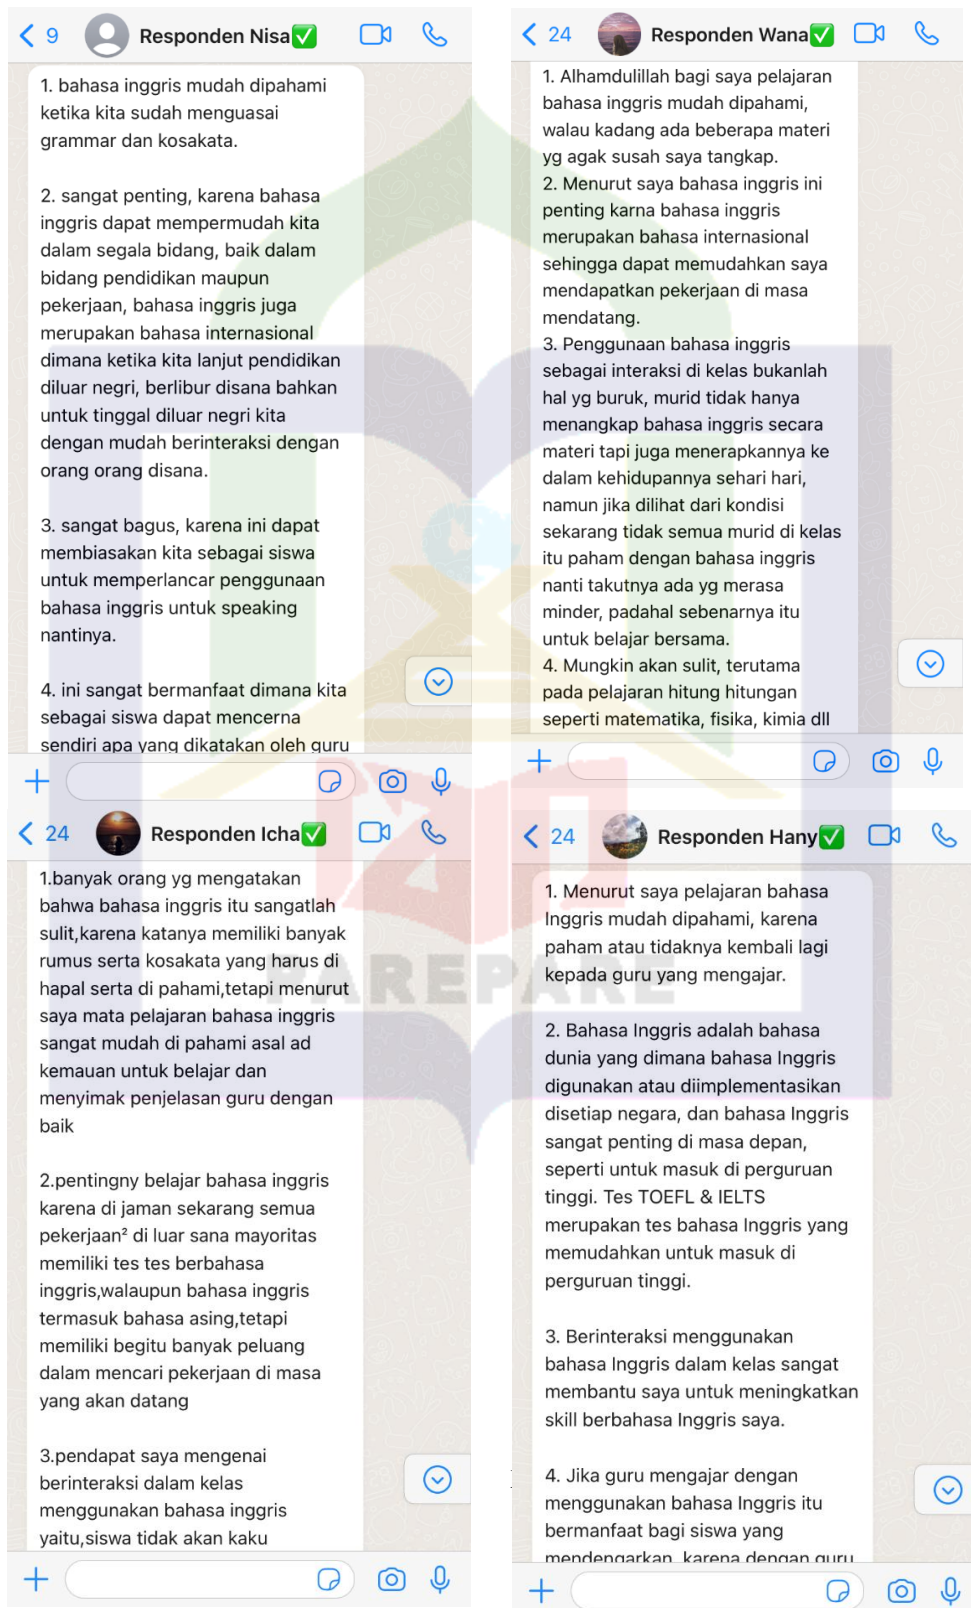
< 9 Responden Nisa✅

1. bahasa inggris mudah dipahami ketika kita sudah menguasai grammar dan kosakata.

2. sangat penting, karena bahasa inggris dapat mempermudah kita dalam segala bidang, baik dalam bidang pendidikan maupun pekerjaan, bahasa inggris juga merupakan bahasa internasional dimana ketika kita lanjut pendidikan diluar negri, berlibur disana bahkan untuk tinggal diluar negri kita dengan mudah berinteraksi dengan orang orang disana.

3. sangat bagus, karena ini dapat membiasakan kita sebagai siswa untuk memperlancar penggunaan bahasa inggris untuk speaking nantinya.

4. ini sangat bermanfaat dimana kita sebagai siswa dapat mencerna sendiri apa yang dikatakan oleh guru

< 24 Responden Wana✅

1. Alhamdulillah bagi saya pelajaran bahasa inggris mudah dipahami, walau kadang ada beberapa materi yg agak susah saya tangkap.
2. Menurut saya bahasa inggris ini penting karna bahasa inggris merupakan bahasa internasional sehingga dapat memudahkan saya mendapatkan pekerjaan di masa mendatang.
3. Penggunaan bahasa inggris sebagai interaksi di kelas bukanlah hal yg buruk, murid tidak hanya menangkap bahasa inggris secara materi tapi juga menerapkannya ke dalam kehidupannya sehari hari, namun jika dilihat dari kondisi sekarang tidak semua murid di kelas itu paham dengan bahasa inggris nanti takutnya ada yg merasa minder, padahal sebenarnya itu untuk belajar bersama.
4. Mungkin akan sulit, terutama pada pelajaran hitung hitungan seperti matematika, fisika, kimia dll

< 24 Responden Icha✅

1.banyak orang yg mengatakan bahwa bahasa inggris itu sangatlah sulit,karena katanya memiliki banyak rumus serta kosakata yang harus di hapal serta di pahami,tetapi menurut saya mata pelajaran bahasa inggris sangat mudah di pahami asal ad kemauan untuk belajar dan menyimak penjelasan guru dengan baik

2.pentingny belajar bahasa inggris karena di jaman sekarang semua pekerjaan² di luar sana mayoritas memiliki tes tes berbahasa inggris,walaupun bahasa inggris termasuk bahasa asing,tetapi memiliki begitu banyak peluang dalam mencari pekerjaan di masa yang akan datang

3.pendapat saya mengenai berinteraksi dalam kelas menggunakan bahasa inggris yaitu,siswa tidak akan kaku

< 24 Responden Hany✅

1. Menurut saya pelajaran bahasa Inggris mudah dipahami, karena paham atau tidaknya kembali lagi kepada guru yang mengajar.

2. Bahasa Inggris adalah bahasa dunia yang dimana bahasa Inggris digunakan atau diimplementasikan disetiap negara, dan bahasa Inggris sangat penting di masa depan, seperti untuk masuk di perguruan tinggi. Tes TOEFL & IELTS merupakan tes bahasa Inggris yang memudahkan untuk masuk di perguruan tinggi.

3. Berinteraksi menggunakan bahasa Inggris dalam kelas sangat membantu saya untuk meningkatkan skill berbahasa Inggris saya.

4. Jika guru mengajar dengan menggunakan bahasa Inggris itu bermanfaat bagi siswa yang mendengarkan, karena dengan guru

PAREPARE